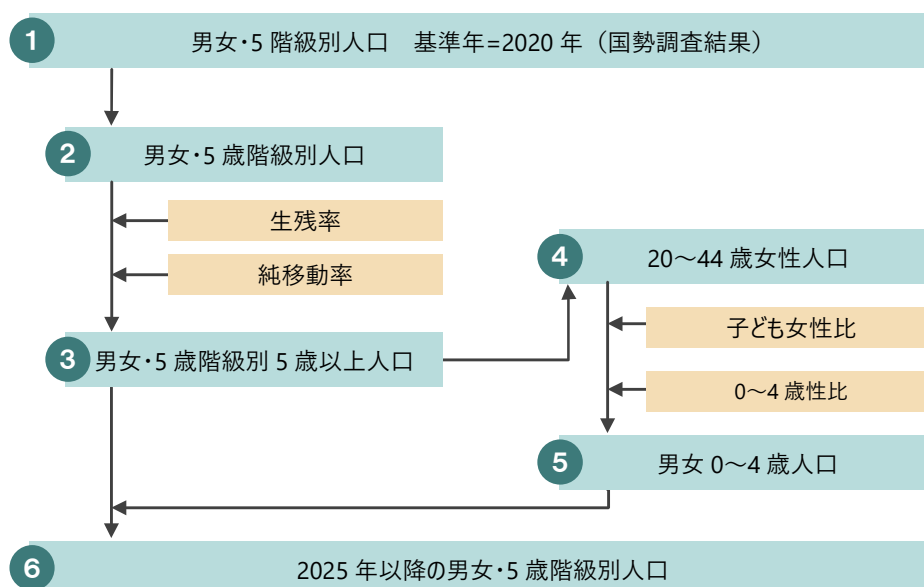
1 男女・5 階級別人口　基準年=2020 年（国勢調査結果）

2 男女・5 歳階級別人口

生残率

純移動率

3 男女・5 歳階級別 5 歳以上人口

4 20～44 歳女性人口

子ども女性比

0～4 歳性比

5 男女 0～4 歳人口

6 2025 年以降の男女・5 歳階級別人口